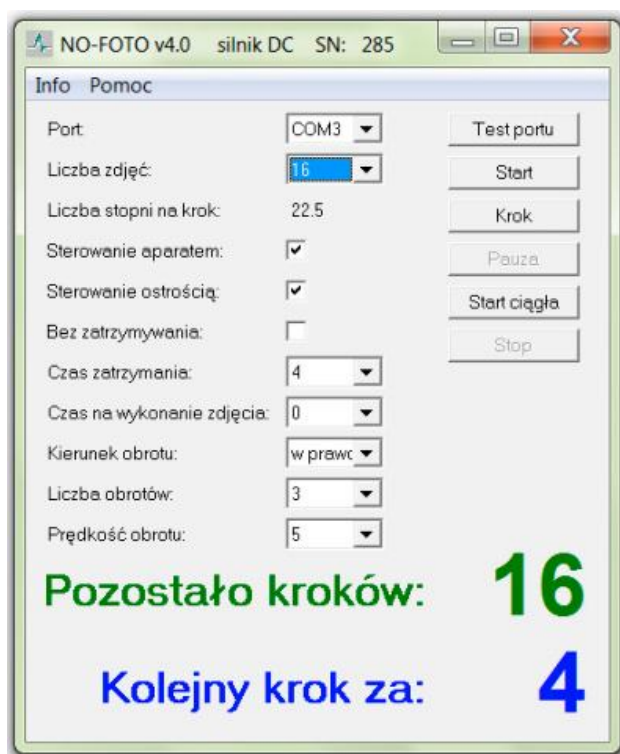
NO-FOTO v4.0 silnik DC SN: 285

Info Pomoc

Port: COM3

Liczba zdjęć: 16

Liczba stopni na krok: 22.5

Sterowanie aparatem: ☑

Sterowanie ostrością: ☑

Bez zatrzymywania: ☐

Czas zatrzymania: 4

Czas na wykonanie zdjęcia: 0

Kierunek obrotu: w prawo

Liczba obrotów: 3

Prędkość obrotu: 5

Test portu

Start

Krok

Pauza

Start ciągła

Stop

Pozostało kroków: 16

Kolejny krok za: 4